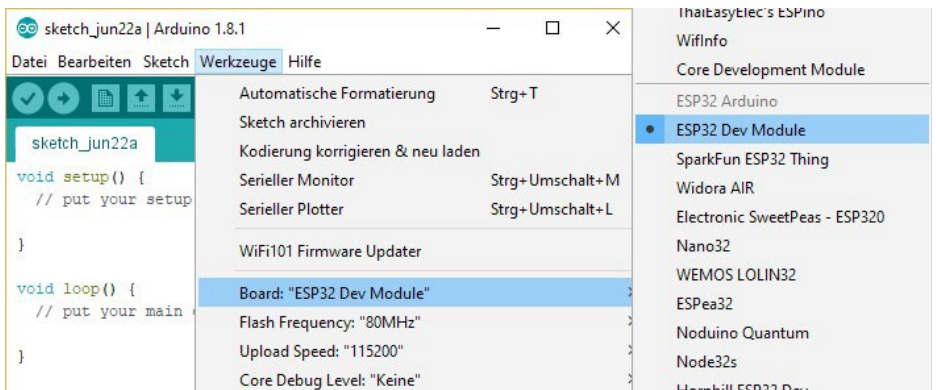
sketch_jun22a | Arduino 1.8.1

Datei Bearbeiten Sketch Werkzeuge Hilfe

sketch_jun22a

void setup() {
  // put your setup

}

void loop() {
  // put your main

}

Automatische Formatierung Strg+T
Sketch archivieren
Kodierung korrigieren & neu laden
Serieller Monitor Strg+Umschalt+M
Serieller Plotter Strg+Umschalt+L
WiFi101 Firmware Updater
Board: "ESP32 Dev Module"
Flash Frequency: "80MHz"
Upload Speed: "115200"
Core Debug Level: "Keine"

ThaiEasyElec's ESPino
WifInfo
Core Development Module
ESP32 Arduino
ESP32 Dev Module
SparkFun ESP32 Thing
Widora AIR
Electronic SweetPeas - ESP320
Nano32
WEMOS LOLIN32
ESPea32
Noduino Quantum
Node32s
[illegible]